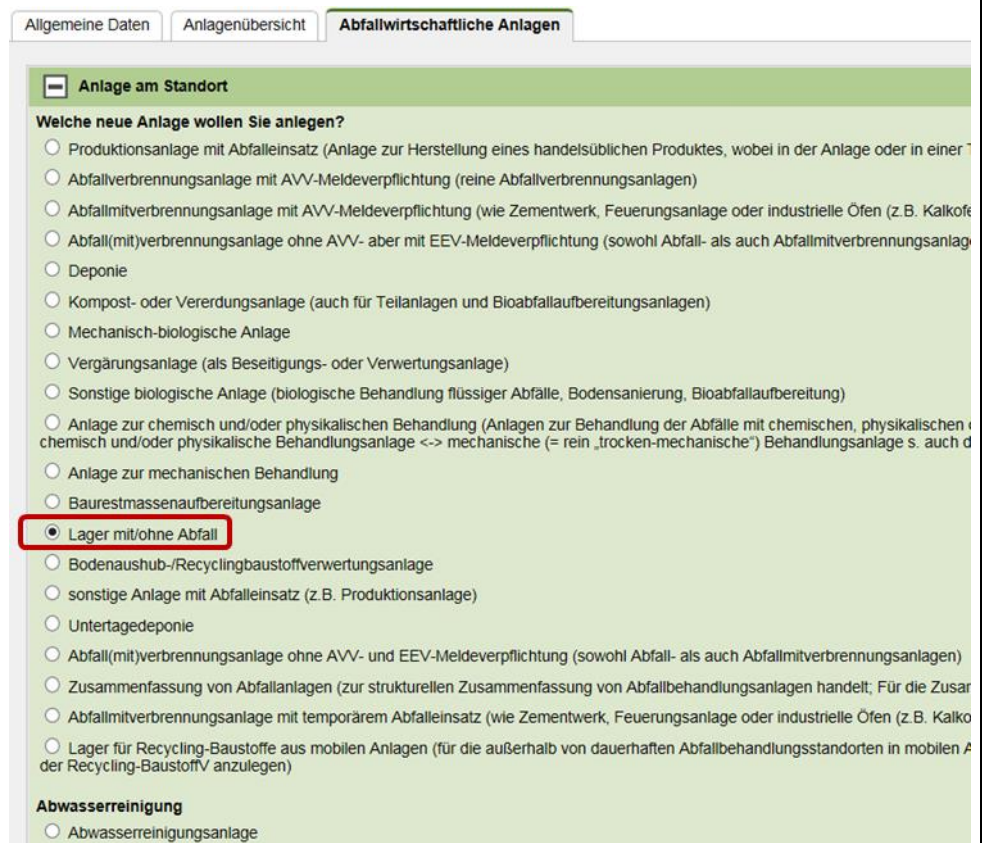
Allgemeine Daten | Anlagenübersicht | Abfallwirtschaftliche Anlagen

Anlage am Standort

Welche neue Anlage wollen Sie anlegen?

Produktionsanlage mit Abfalleinsatz (Anlage zur Herstellung eines handelsüblichen Produktes, wobei in der Anlage oder in einer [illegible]

Abfallverbrennungsanlage mit AVV-Meldeverpflichtung (reine Abfallverbrennungsanlagen)

Abfallmitverbrennungsanlage mit AVV-Meldeverpflichtung (wie Zementwerk, Feuerungsanlage oder industrielle Öfen (z.B. Kalkof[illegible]

Abfall(mit)verbrennungsanlage ohne AVV- aber mit EEV-Meldeverpflichtung (sowohl Abfall- als auch Abfallmitverbrennungsanlag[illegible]

Deponie

Kompost- oder Vererdungsanlage (auch für Teilanlagen und Bioabfallaufbereitungsanlagen)

Mechanisch-biologische Anlage

Vergärungsanlage (als Beseitigungs- oder Verwertungsanlage)

Sonstige biologische Anlage (biologische Behandlung flüssiger Abfälle, Bodensanierung, Bioabfallaufbereitung)

Anlage zur chemisch und/oder physikalischen Behandlung (Anlagen zur Behandlung der Abfälle mit chemischen, physikalischen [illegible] chemisch und/oder physikalische Behandlungsanlage <-> mechanische (= rein „trocken-mechanische") Behandlungsanlage s. auch d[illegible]

Anlage zur mechanischen Behandlung

Baurestmassenaufbereitungsanlage

Lager mit/ohne Abfall

Bodenaushub-/Recyclingbaustoffverwertungsanlage

sonstige Anlage mit Abfalleinsatz (z.B. Produktionsanlage)

Untertagedeponie

Abfall(mit)verbrennungsanlage ohne AVV- und EEV-Meldeverpflichtung (sowohl Abfall- als auch Abfallmitverbrennungsanlagen)

Zusammenfassung von Abfallanlagen (zur strukturellen Zusammenfassung von Abfallbehandlungsanlagen handelt; Für die Zusa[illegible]

Abfallmitverbrennungsanlage mit temporärem Abfalleinsatz (wie Zementwerk, Feuerungsanlage oder industrielle Öfen (z.B. Kalk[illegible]

Lager für Recycling-Baustoffe aus mobilen Anlagen (für die außerhalb von dauerhaften Abfallbehandlungsstandorten in mobilen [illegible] der Recycling-BaustoffV anzulegen)

Abwasserreinigung

Abwasserreinigungsanlage